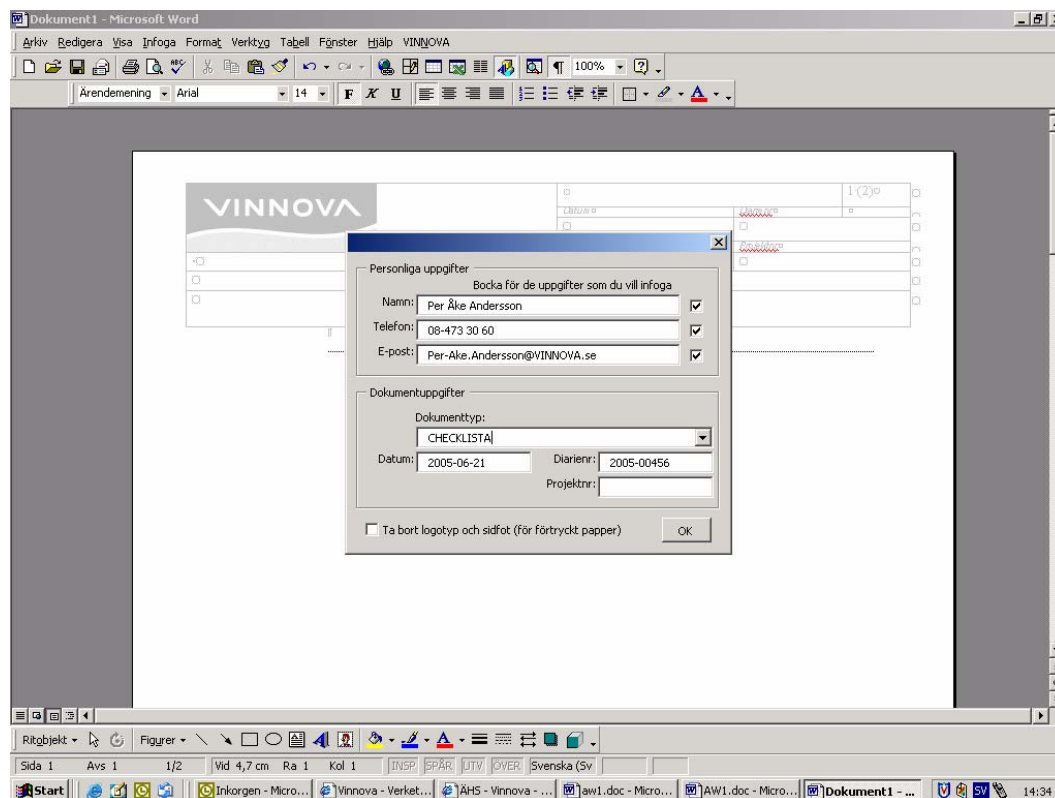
Dokument1 - Microsoft Word

Arkiv Redigera Visa Infoga Format Verktyg Tabell Fönster Hjälp VINNOVA

100%

Ärendemening Arial 14 F K U

VINNOVA

1(2)

Datum

Diarienr

Projektnr

Personliga uppgifter

Bocka för de uppgifter som du vill infoga

Namn: Per Åke Andersson

Telefon: 08-473 30 60

E-post: Per-Ake.Andersson@VINNOVA.se

Dokumentuppgifter

Dokumenttyp:

CHECKLISTA

Datum: 2005-06-21

Diarienr: 2005-00456

Projektnr:

Ta bort logotyp och sidfot (för förtryckt papper)

OK

Ritobjekt Figurer

Sida 1 Avs 1 1/2 Vid 4,7 cm Ra 1 Kol 1 INSP SPÅR UTV ÖVER Svenska (Sv

Start Inkorgen - Micro... Vinnova - Verket... AHS - Vinnova - ... aw1.doc - Micro... AW1.doc - Micro... Dokument1 - ... SV 14:34